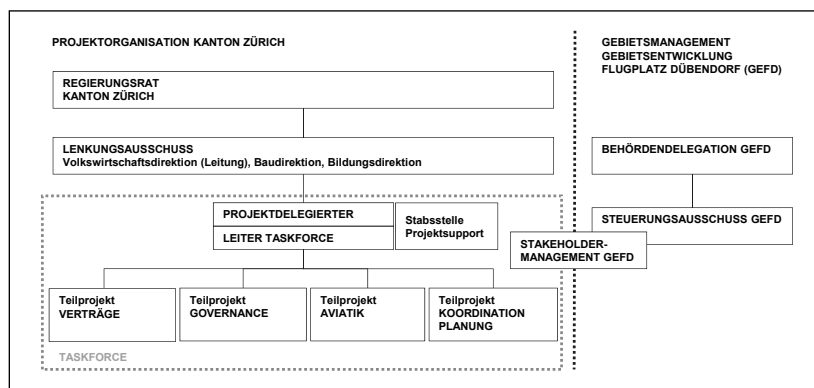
PROJEKTORGANISATION KANTON ZÜRICH

REGIERUNGSRAT
KANTON ZÜRICH

LENKUNGSAUSSCHUSS
Volkswirtschaftsdirektion (Leitung), Baudirektion, Bildungsdirektion

PROJEKTDELEGIERTER

LEITER TASKFORCE

Stabsstelle
Projektsupport

Teilprojekt
VERTRÄGE

Teilprojekt
GOVERNANCE

Teilprojekt
AVIATIK

Teilprojekt
KOORDINATION
PLANUNG

TASKFORCE

GEBIETSMANAGEMENT
GEBIETSENTWICKLUNG
FLUGPLATZ DÜBENDORF (GEFD)

BEHÖRDENDELEGATION GEFD

STEUERUNGSAUSSCHUSS GEFD

STAKEHOLDER-MANAGEMENT GEFD